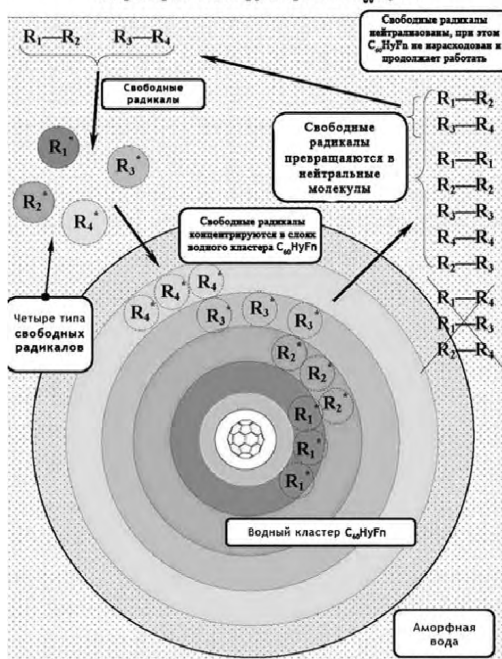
$R_1$—$R_2$ $R_3$—$R_4$

Свободные радикалы нейтрализованы, при этом $C_{60}$HyFn не израсходован и продолжает работать

Свободные радикалы

$R_1^*$ $R_3^*$ $R_2^*$ $R_4^*$

Свободные радикалы превращаются в нейтральные молекулы

$R_1$—$R_2$
$R_3$—$R_4$
$R_1$—$R_1$
$R_2$—$R_2$
$R_3$—$R_3$
$R_4$—$R_4$
$R_2$—$R_3$

Свободные радикалы концентрируются в слоях водного кластера $C_{60}$HyFn

$R_1$—$R_4$
$R_1$—$R_3$
$R_2$—$R_4$

Четыре типа свободных радикалов

$R_4^*$ $R_4^*$ $R_4^*$ $R_3^*$ $R_3^*$ $R_3^*$ $R_2^*$ $R_2^*$ $R_2^*$ $R_1^*$ $R_1^*$ $R_1^*$

Водный кластер $C_{60}$HyFn

Аморфная вода